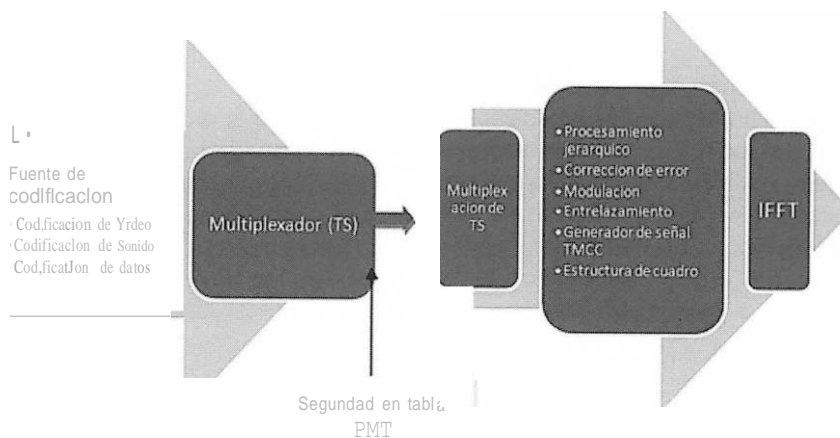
L •

Fuente de codlficaclon

Cod.ficacion de Yrdeo
Codificaclon de Sonido
Cod,ficatJon de datos

Multiplexador (TS)

Multiplexacion de TS

• Procesamiento jerarquico
• Correccion de error
• Modulacion
• Entrelazamiento
• Generador de señal TMCC
• Estructura de cuadro

IFFT

Segundad en tabl¿ PMT